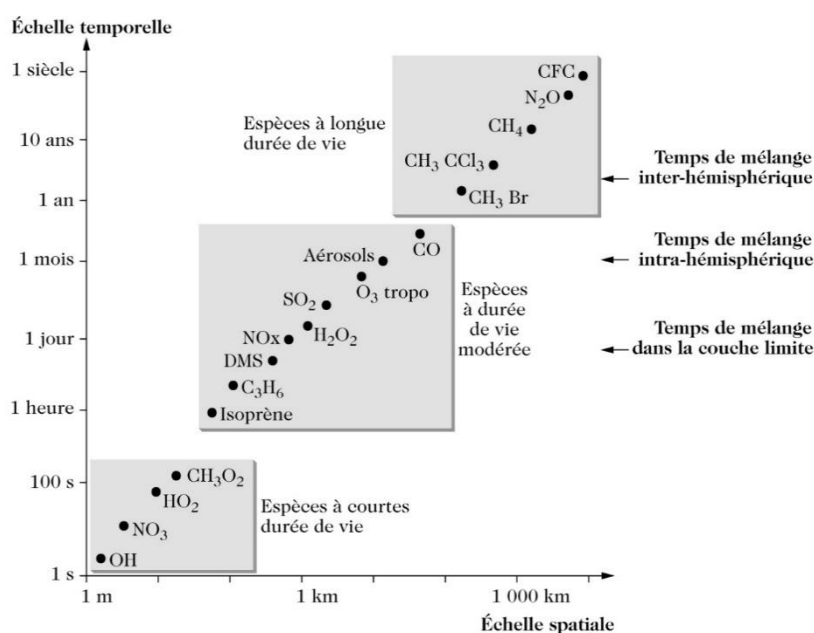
Échelle temporelle

1 siècle
10 ans
1 an
1 mois
1 jour
1 heure
100 s
1 s

Espèces à longue durée de vie

CFC
$N_2O$
$CH_4$
$CH_3$ $CCl_3$
$CH_3$ Br

Temps de mélange inter-hémisphérique

Aérosols
CO
$O_3$ tropo
$SO_2$
NOx
$H_2O_2$
DMS
$C_3H_6$
Isoprène

Espèces à durée de vie modérée

Temps de mélange intra-hémisphérique

Temps de mélange dans la couche limite

$CH_3O_2$
$HO_2$
$NO_3$
OH

Espèces à courtes durée de vie

1 m
1 km
1 000 km

Échelle spatiale